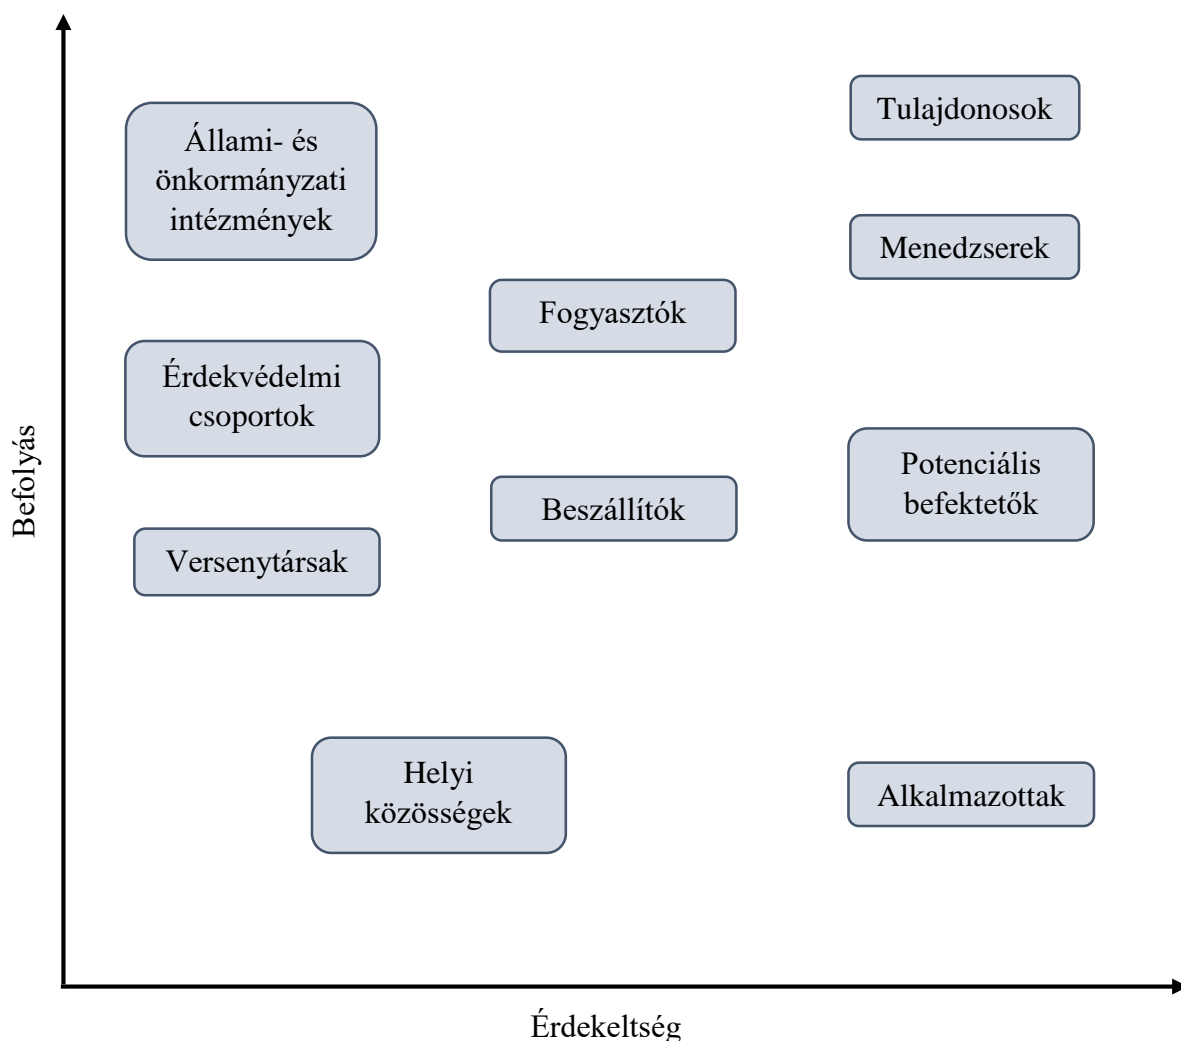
Befolyás

Tulajdonosok

Állami- és önkormányzati intézmények

Menedzserek

Fogyasztók

Érdekvédelmi csoportok

Potenciális befektetők

Beszállítók

Versenytársak

Helyi közösségek

Alkalmazottak

Érdekeltség